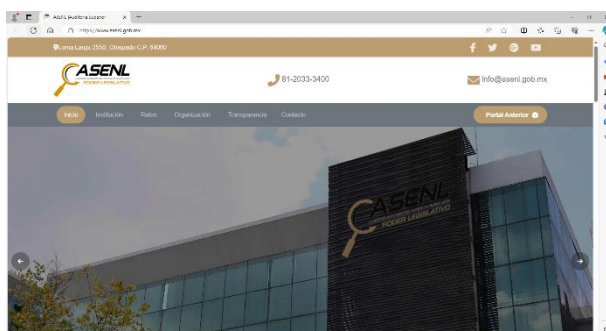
ASENL | Auditoría Superior

https://www.asenl.gob.mx

Loma Larga 2550, Obispado C.P. 64060

ASENL
PODER LEGISLATIVO

81-2033-3400

info@asenl.gob.mx

Inicio
Institución
Retos
Organización
Transparencia
Contacto

Portal Anterior

ASENL
PODER LEGISLATIVO